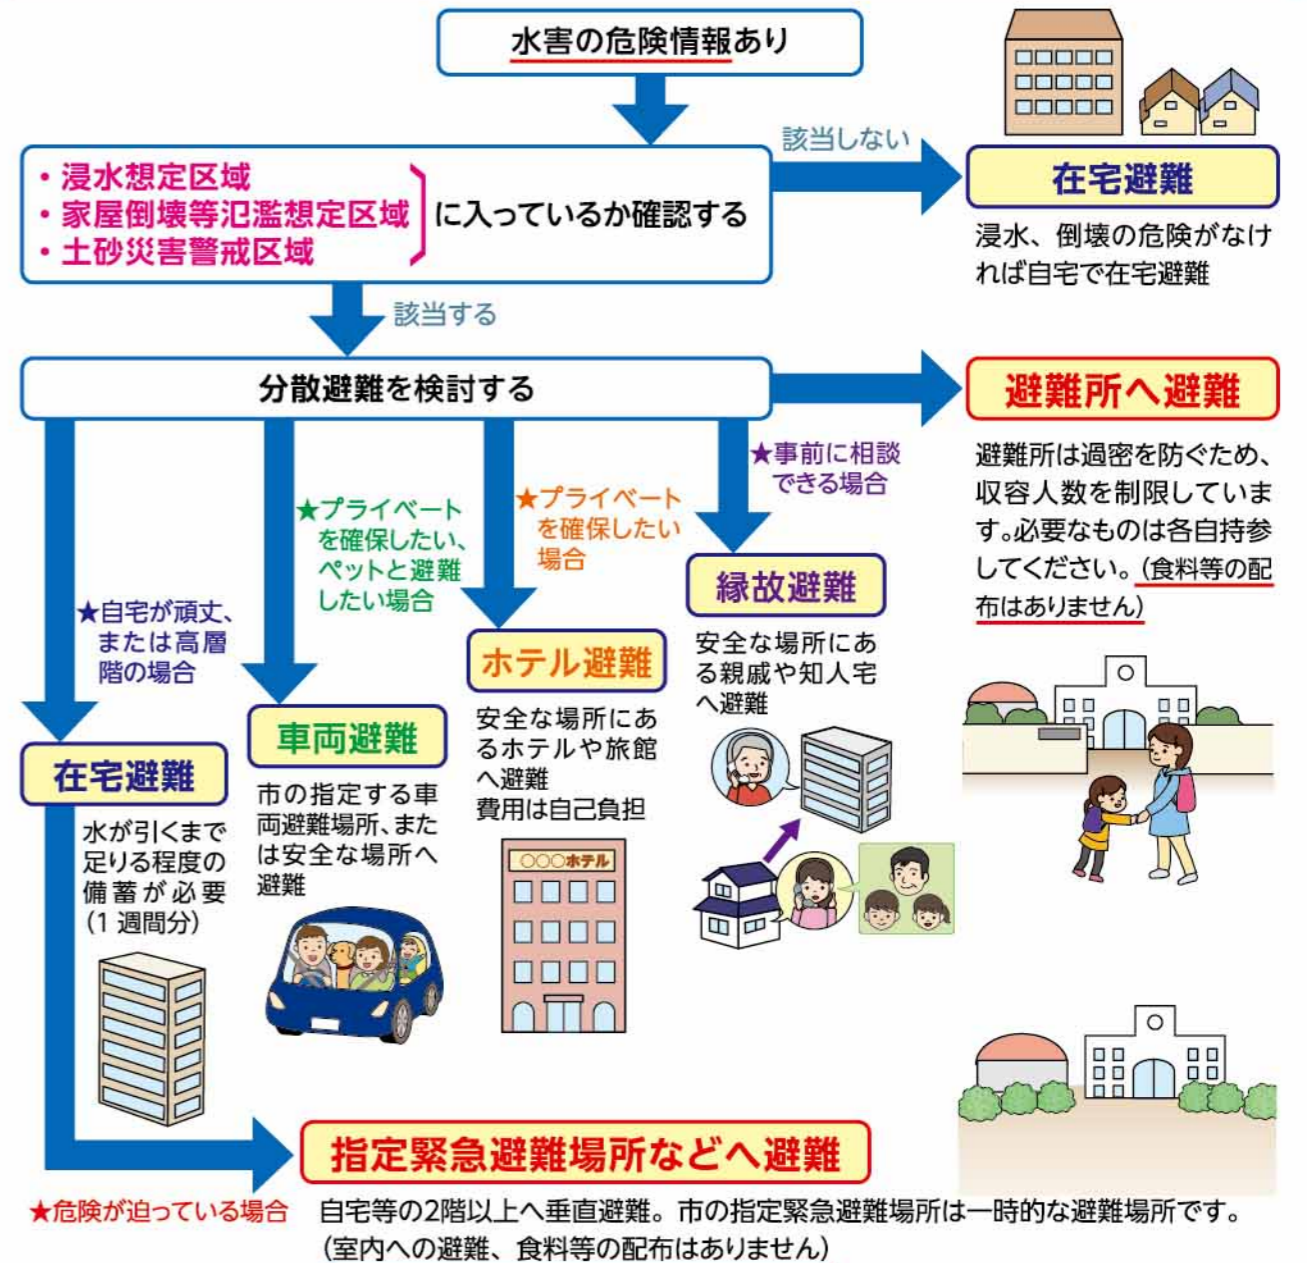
水害の危険情報あり

・浸水想定区域
・家屋倒壊等氾濫想定区域
・土砂災害警戒区域
に入っているか確認する

該当しない

在宅避難

浸水、倒壊の危険がなければ自宅で在宅避難

該当する

分散避難を検討する

避難所へ避難

避難所は過密を防ぐため、収容人数を制限しています。必要なものは各自持参してください。(食料等の配布はありません)

★自宅が頑丈、または高層階の場合

在宅避難

水が引くまで足りる程度の備蓄が必要(1週間分)

★プライベートを確保したい、ペットと避難したい場合

車両避難

市の指定する車両避難場所、または安全な場所へ避難

★プライベートを確保したい場合

ホテル避難

安全な場所にあるホテルや旅館へ避難
費用は自己負担

○○○ホテル

★事前に相談できる場合

縁故避難

安全な場所にある親戚や知人宅へ避難

指定緊急避難場所などへ避難

★危険が迫っている場合

自宅等の2階以上へ垂直避難。市の指定緊急避難場所は一時的な避難場所です。
(室内への避難、食料等の配布はありません)